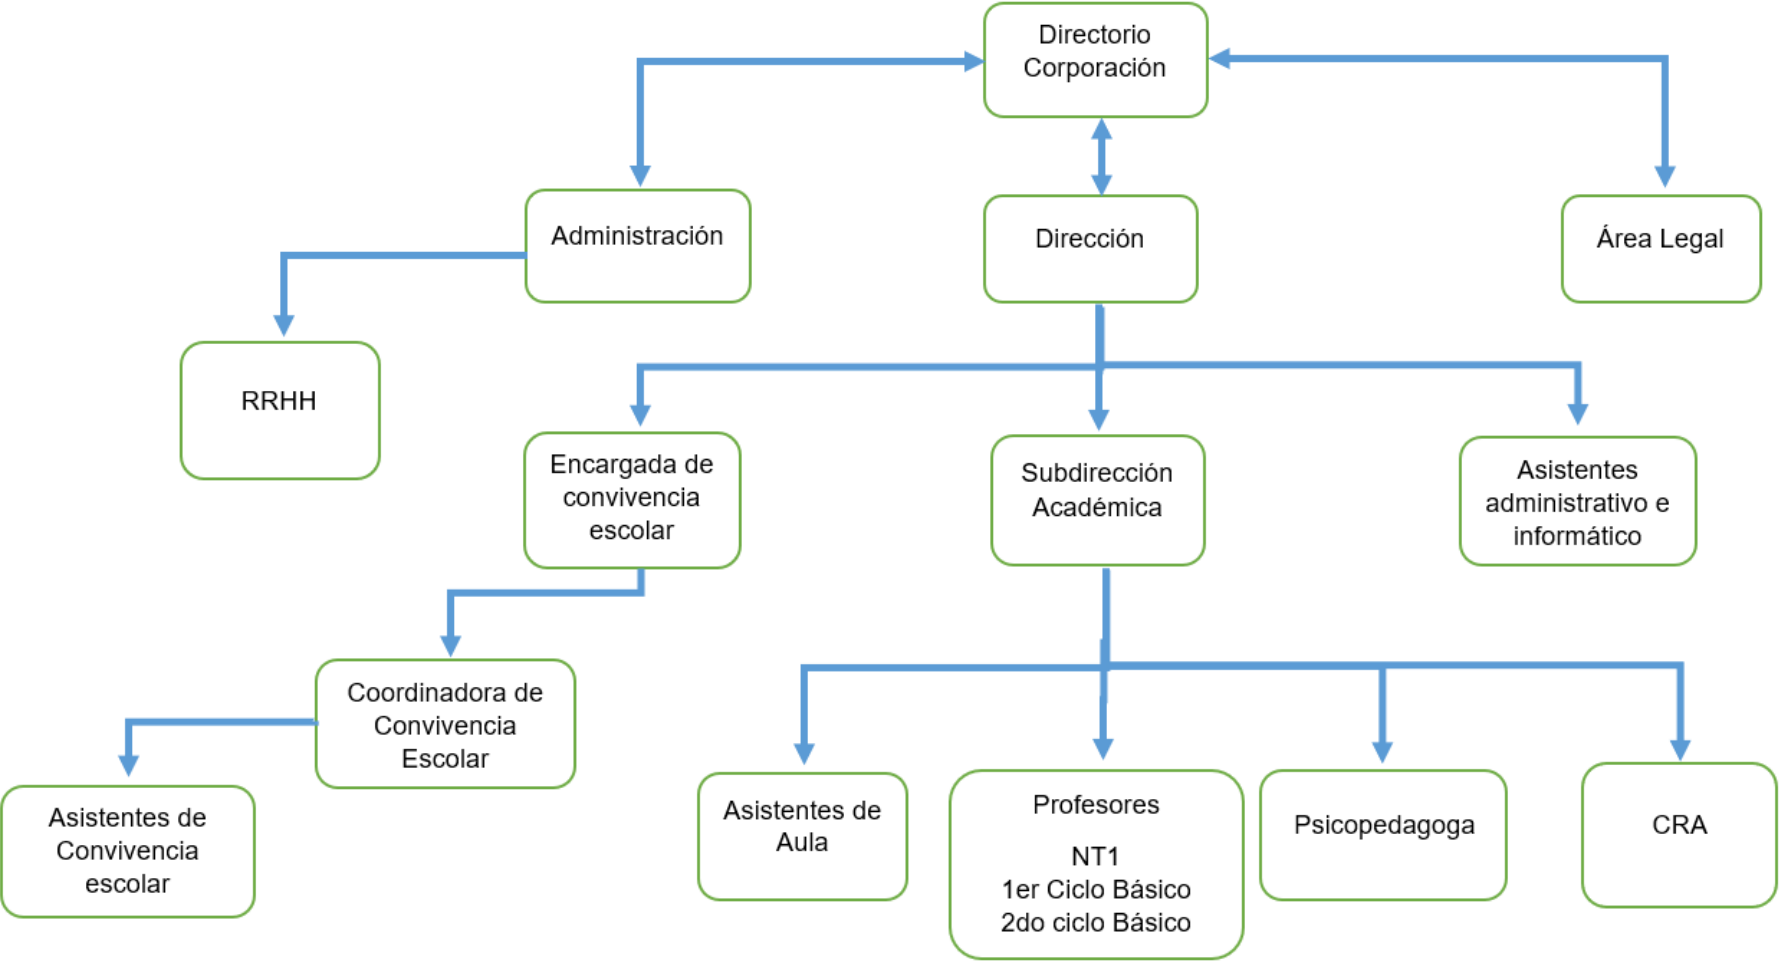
Directorio Corporación

Administración

Dirección

Área Legal

RRHH

Encargada de convivencia escolar

Subdirección Académica

Asistentes administrativo e informático

Coordinadora de Convivencia Escolar

Asistentes de Convivencia escolar

Asistentes de Aula

Profesores

NT1
1er Ciclo Básico
2do ciclo Básico

Psicopedagoga

CRA